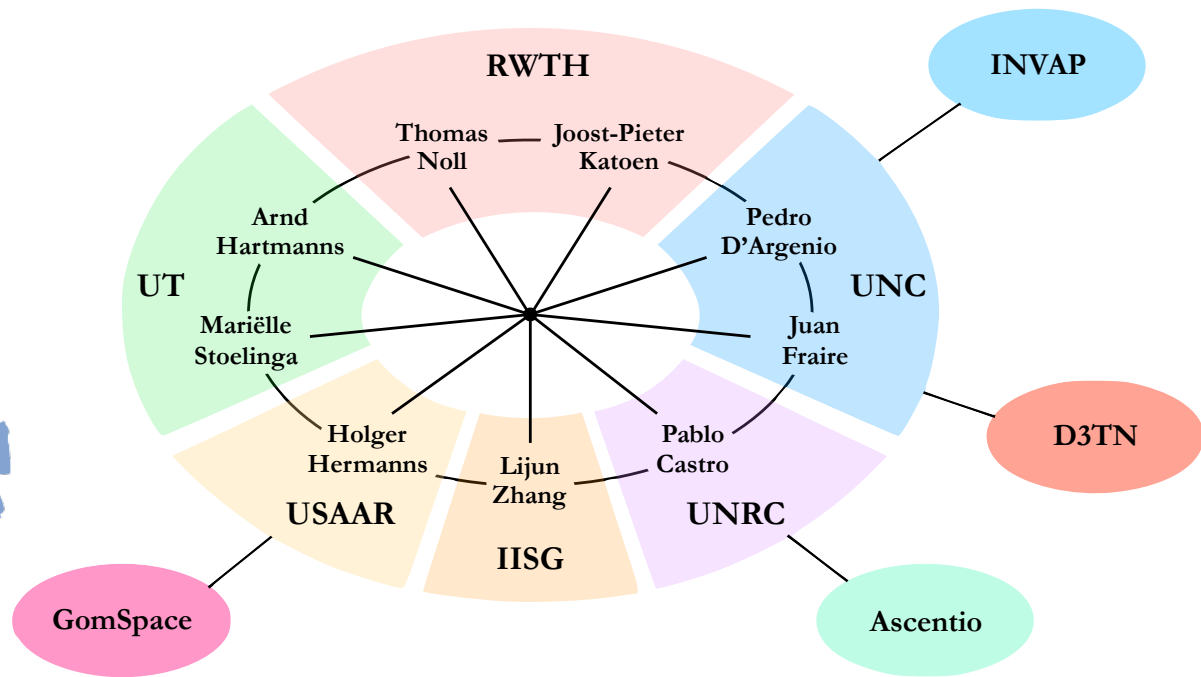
RWTH

INVAP

Thomas Noll

Joost-Pieter Katoen

Arnd Hartmanns

Pedro D'Argenio

UT

UNC

Mariëlle Stoelinga

Juan Fraire

D3TN

Holger Hermanns

Pablo Castro

Lijun Zhang

USAAR

UNRC

IISG

GomSpace

Ascentio